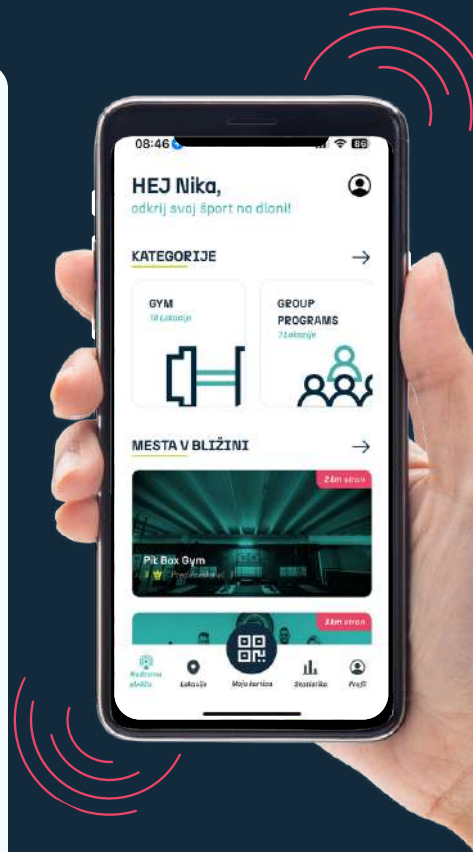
08:46

HEJ Nika,
odkrij svoj šport na dlani!

KATEGORIJE

GYM
10 Lokacije

GROUP PROGRAMS
7 Lokacije

MESTA V BLIŽINI

2 km stran

Pit Box Gym
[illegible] Programi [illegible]

3 km stran

Nadzorna plošča
Lokacije
Moja kartica
Statistika
Profil